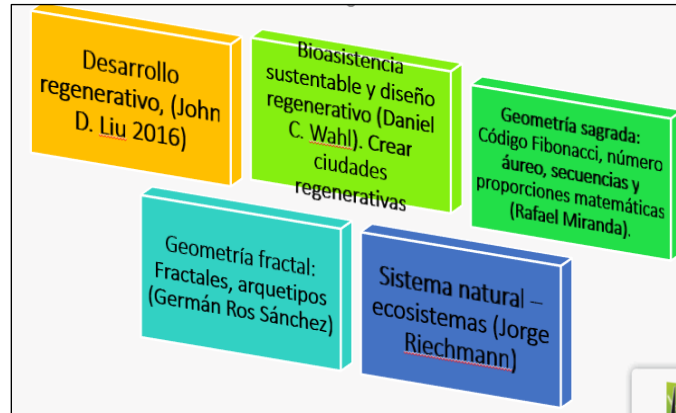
Desarrollo regenerativo, (John D. Liu 2016)

Bioasistencia sustentable y diseño regenerativo (Daniel C. Wahl). Crear ciudades regenerativas

Geometría sagrada: Código Fibonacci, número áureo, secuencias y proporciones matemáticas (Rafael Miranda).

Geometría fractal: Fractales, arquetipos (Germán Ros Sánchez)

Sistema natural – ecosistemas (Jorge Riechmann)